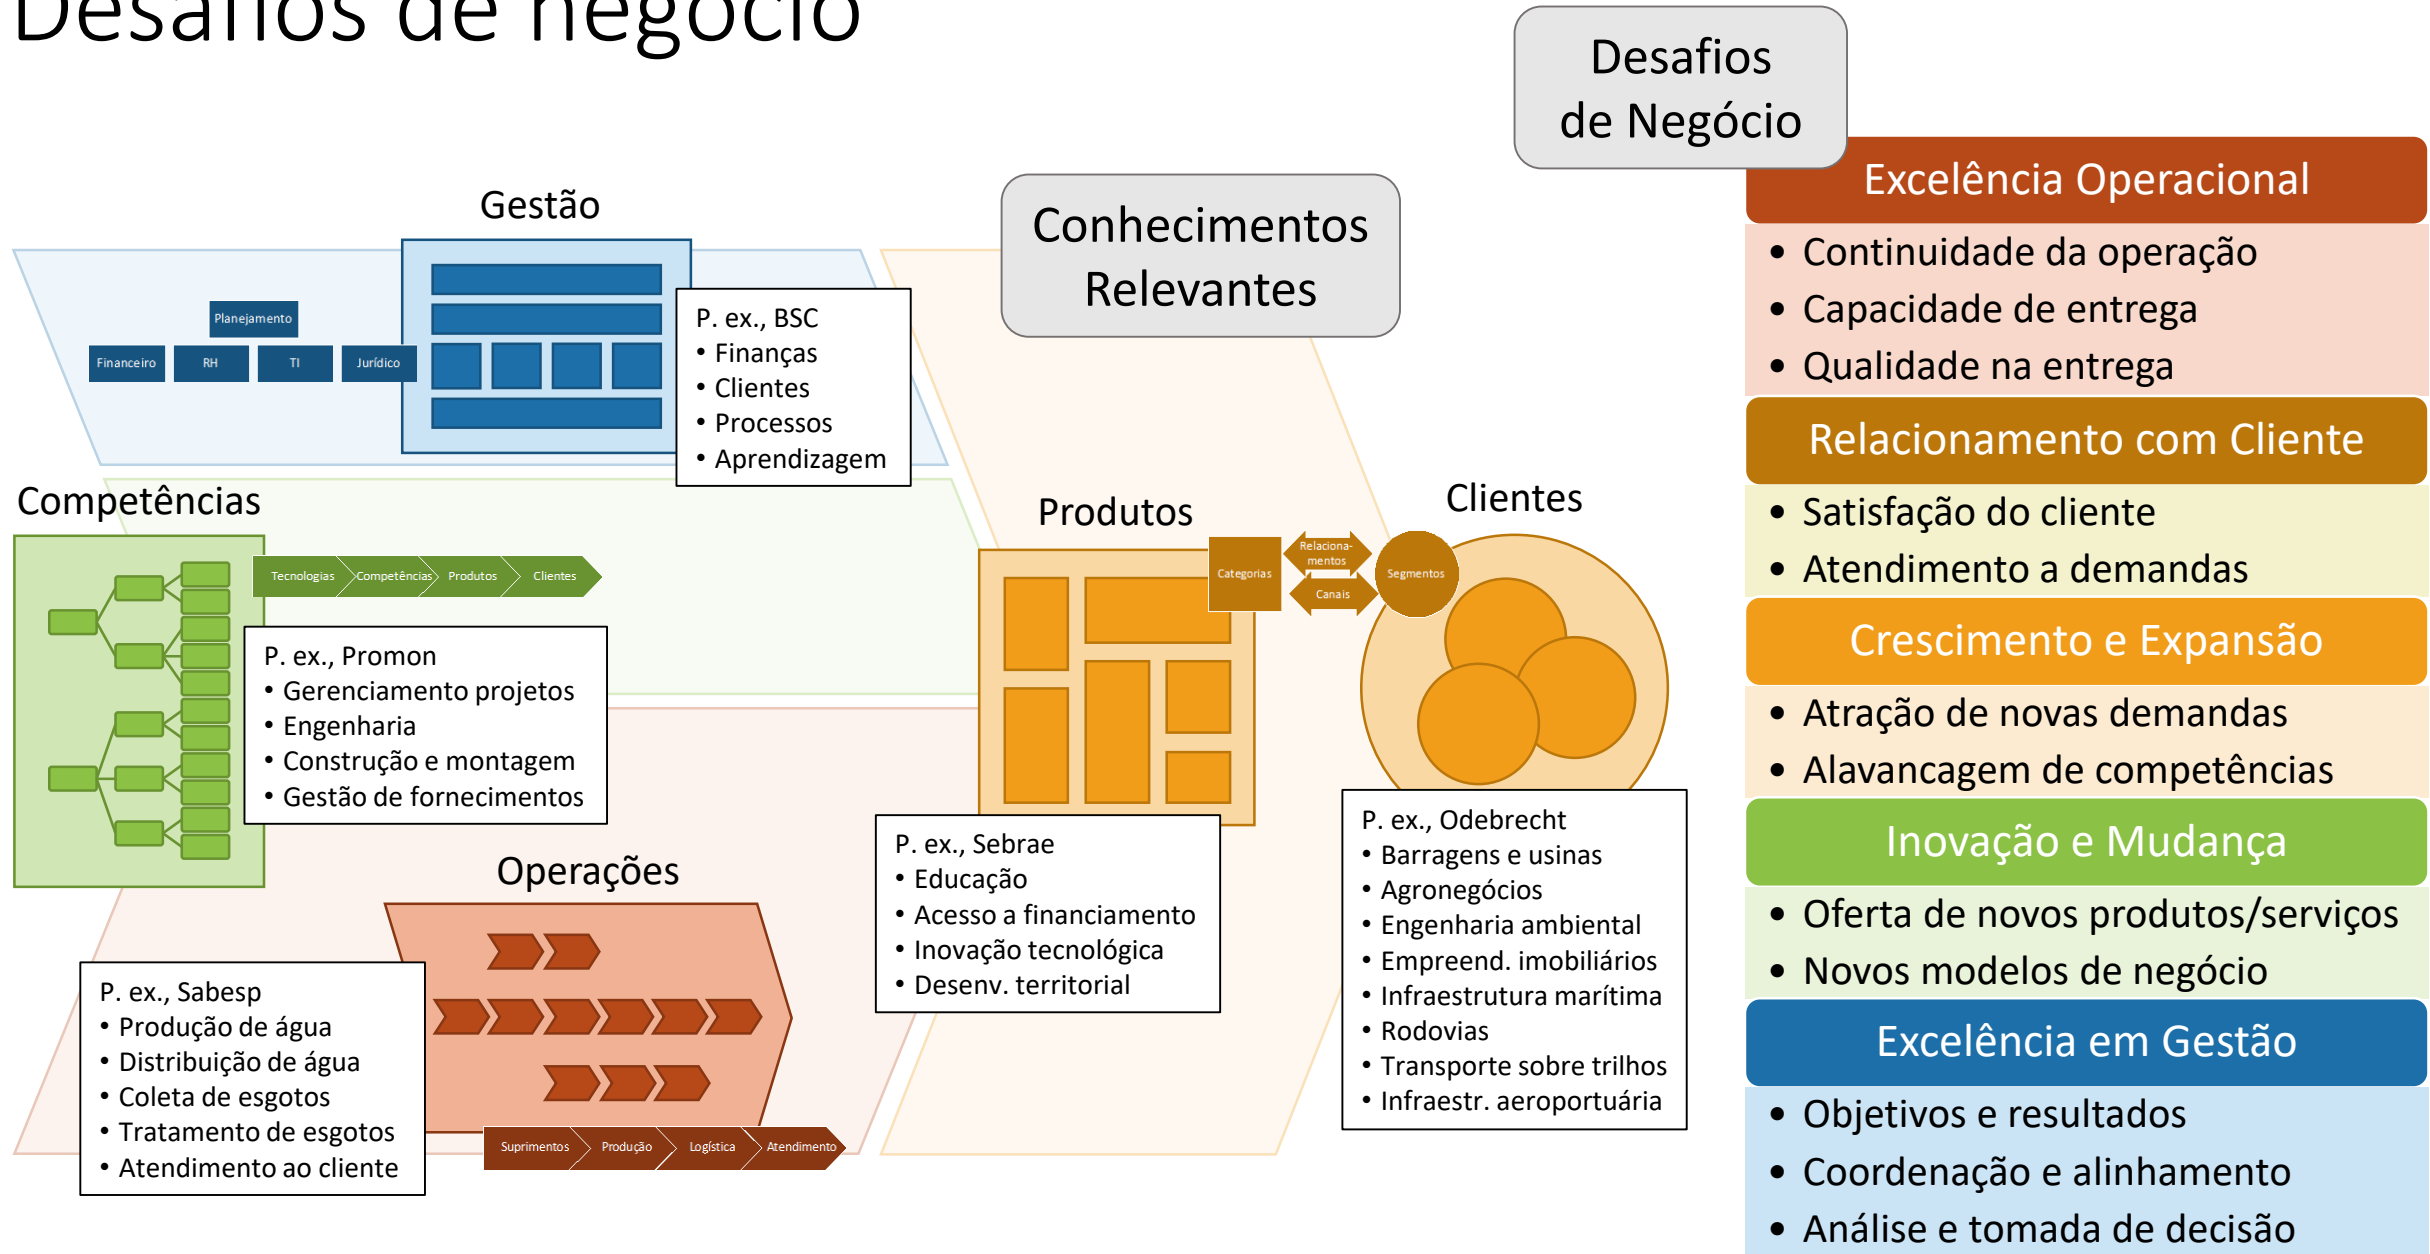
Desafios de negócio

Desafios de Negócio

Conhecimentos Relevantes

Gestão

Planejamento
Financeiro RH TI Jurídico

P. ex., BSC
• Finanças
• Clientes
• Processos
• Aprendizagem

Competências

Tecnologias Competências Produtos Clientes

P. ex., Promon
• Gerenciamento projetos
• Engenharia
• Construção e montagem
• Gestão de fornecimentos

Operações

P. ex., Sabesp
• Produção de água
• Distribuição de água
• Coleta de esgotos
• Tratamento de esgotos
• Atendimento ao cliente

Suprimentos Produção Logística Atendimento

Produtos

Categorias Relaciona-mentos Canais Segmentos

Clientes

P. ex., Sebrae
• Educação
• Acesso a financiamento
• Inovação tecnológica
• Desenv. territorial

P. ex., Odebrecht
• Barragens e usinas
• Agronegócios
• Engenharia ambiental
• Empreend. imobiliários
• Infraestrutura marítima
• Rodovias
• Transporte sobre trilhos
• Infraestr. aeroportuária

Excelência Operacional
• Continuidade da operação
• Capacidade de entrega
• Qualidade na entrega

Relacionamento com Cliente
• Satisfação do cliente
• Atendimento a demandas

Crescimento e Expansão
• Atração de novas demandas
• Alavancagem de competências

Inovação e Mudança
• Oferta de novos produtos/serviços
• Novos modelos de negócio

Excelência em Gestão
• Objetivos e resultados
• Coordenação e alinhamento
• Análise e tomada de decisão